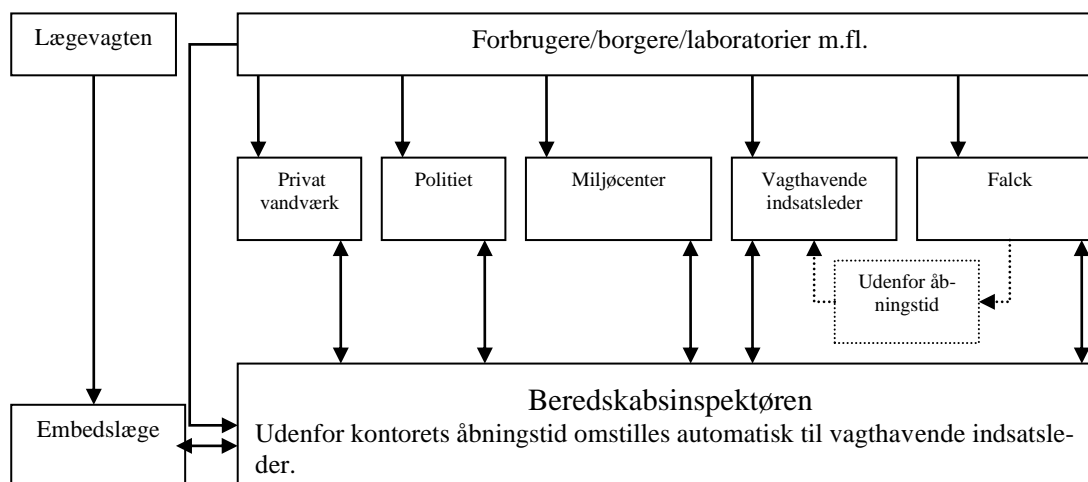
Lægevagten

Forbrugere/borgere/laboratorier m.fl.

Privat vandværk

Politiet

Miljøcenter

Vagthavende indsatsleder

Falck

Udenfor åbningstid

Embedslæge

Beredskabsinspektøren

Udenfor kontorets åbningstid omstilles automatisk til vagthavende indsatsleder.